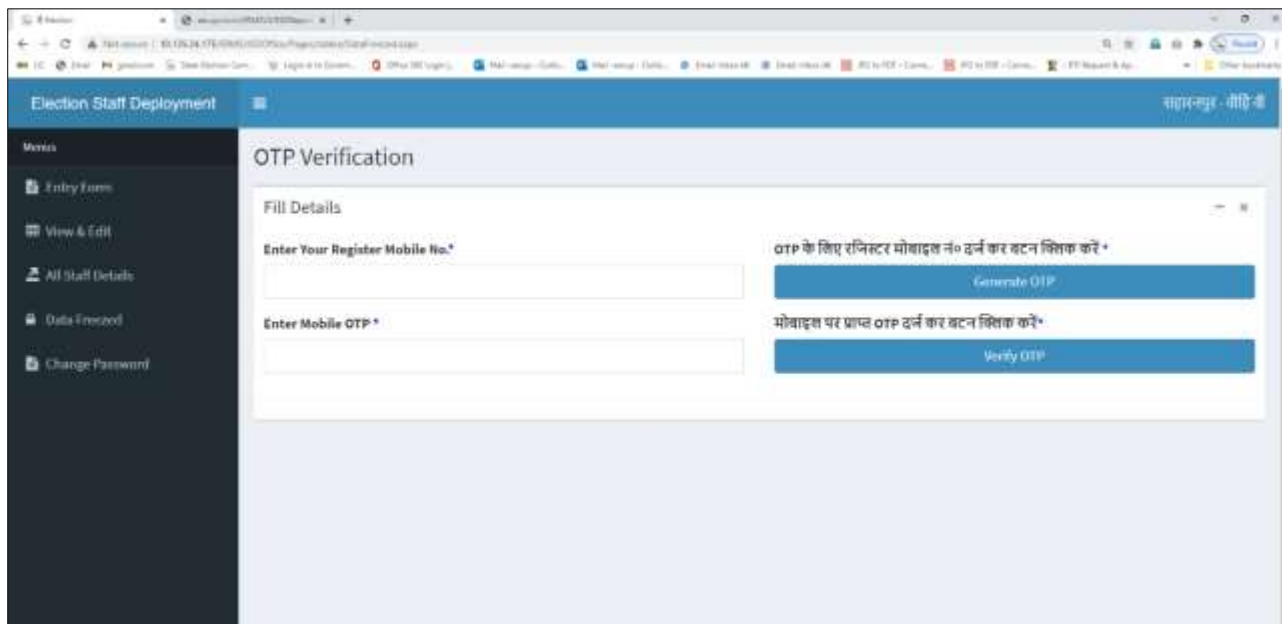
Election Staff Deployment

सहारनपुर - बीडीओ

Menu

Entry Form

View & Edit

All Staff Details

Data Freezed

Change Password

OTP Verification

Fill Details

Enter Your Register Mobile No.*

OTP के लिए रजिस्टर मोबाइल नं० दर्ज कर बटन क्लिक करें *

Generate OTP

Enter Mobile OTP *

मोबाइल पर प्राप्त OTP दर्ज कर बटन क्लिक करें*

Verify OTP